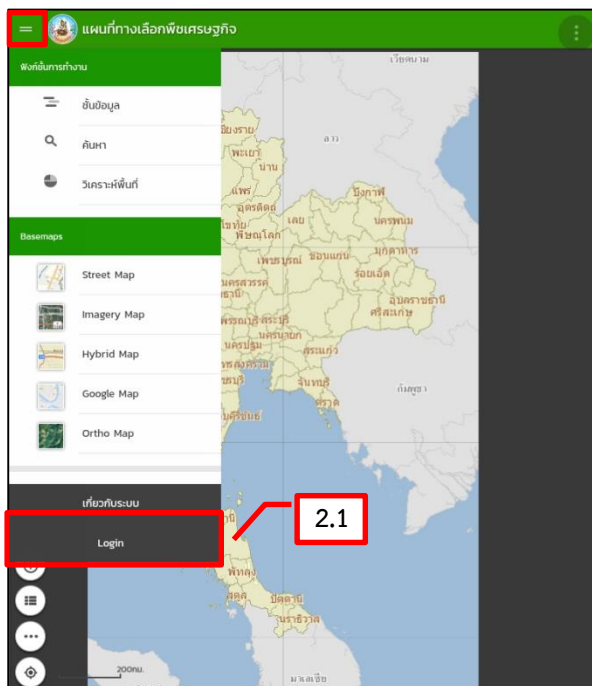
แผนที่ทางเลือกพืชเศรษฐกิจ

ฟังก์ชันการทำงาน

ชั้นข้อมูล

ค้นหา

วิเคราะห์พื้นที่

Basemaps

Street Map

Imagery Map

Hybrid Map

Google Map

Ortho Map

เกี่ยวกับระบบ

Login

2.1

เวียดนาม

ลาว

เชียงราย

พะเยา

น่าน

แพร่

อุตรดิตถ์

สุโขทัย

พิษณุโลก

เลย

บึงกาฬ

นครพนม

มุกดาหาร

เพชรบูรณ์

ขอนแก่น

ร้อยเอ็ด

อุบลราชธานี

ศรีสะเกษ

นครสวรรค์

ชัยนาท

สุพรรณบุรี

สระบุรี

นครนายก

นครปฐม

สระแก้ว

จันทบุรี

ตราด

กัมพูชา

พัทลุง

สตูล

ปัตตานี

นราธิวาส

มาเลเซีย

200กม.